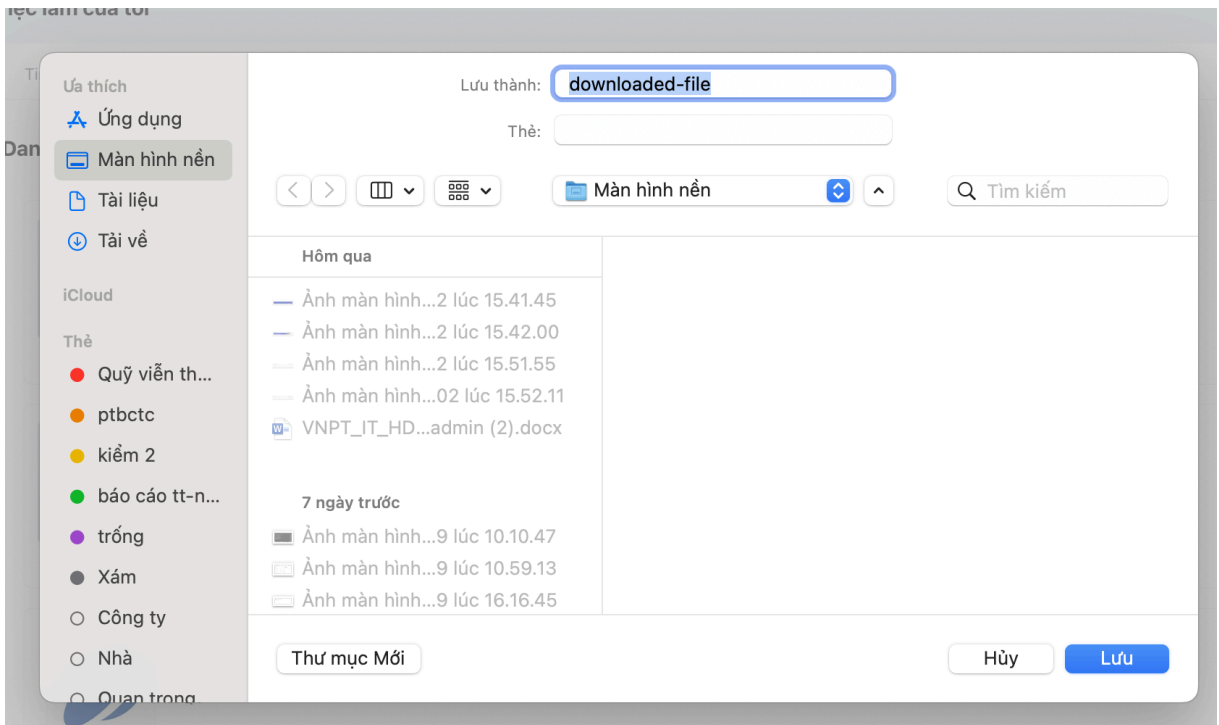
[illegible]

Ưa thích
Ứng dụng
Màn hình nền
Tài liệu
Tải về

iCloud

Thẻ
Quỹ viễn th...
ptbctc
kiểm 2
báo cáo tt-n...
trống
Xám
Công ty
Nhà
Quan trọng

Lưu thành: downloaded-file
Thẻ:

Màn hình nền
Tìm kiếm

Hôm qua
Ảnh màn hình...2 lúc 15.41.45
Ảnh màn hình...2 lúc 15.42.00
Ảnh màn hình...2 lúc 15.51.55
Ảnh màn hình...02 lúc 15.52.11
VNPT_IT_HD...admin (2).docx

7 ngày trước
Ảnh màn hình...9 lúc 10.10.47
Ảnh màn hình...9 lúc 10.59.13
Ảnh màn hình...9 lúc 16.16.45

Thư mục Mới
Hủy
Lưu